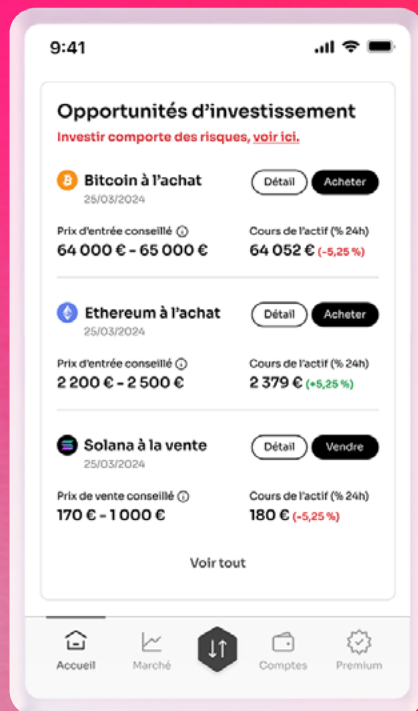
9:41

Opportunités d'investissement

Investir comporte des risques, voir ici.

Bitcoin à l'achat
25/03/2024
Détail Acheter

Prix d'entrée conseillé
64 000 € - 65 000 €

Cours de l'actif (% 24h)
64 052 € (-5,25 %)

Ethereum à l'achat
25/03/2024
Détail Acheter

Prix d'entrée conseillé
2 200 € - 2 500 €

Cours de l'actif (% 24h)
2 379 € (+5,25 %)

Solana à la vente
25/03/2024
Détail Vendre

Prix de vente conseillé
170 € - 1 000 €

Cours de l'actif (% 24h)
180 € (-5,25 %)

Voir tout

Accueil Marché Comptes Premium